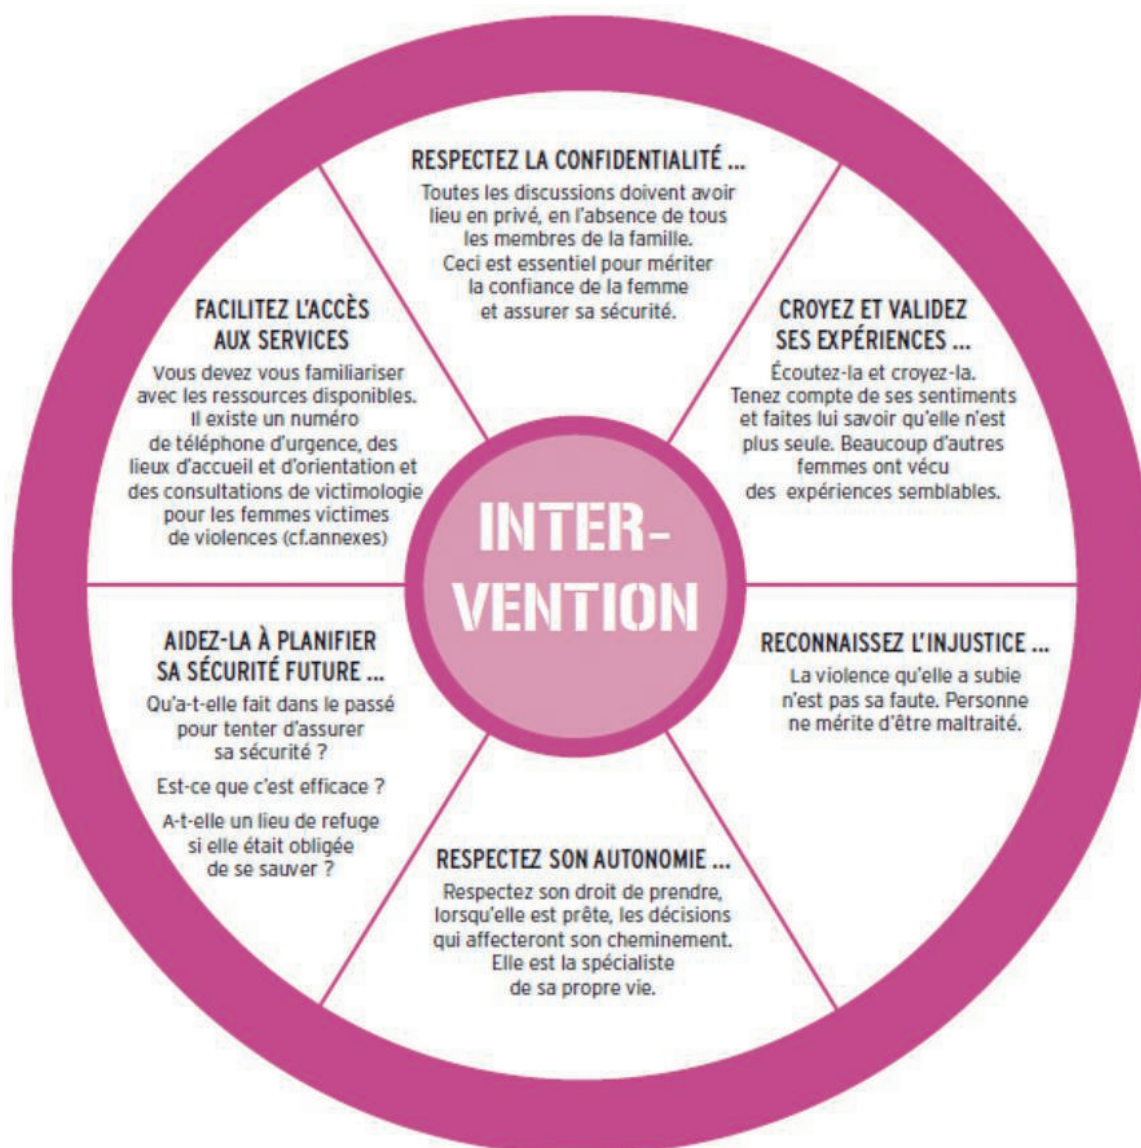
INTER-
VENTION

RESPECTEZ LA CONFIDENTIALITÉ ...
Toutes les discussions doivent avoir lieu en privé, en l'absence de tous les membres de la famille. Ceci est essentiel pour mériter la confiance de la femme et assurer sa sécurité.

CROYEZ ET VALIDEZ SES EXPÉRIENCES ...
Écoutez-la et croyez-la. Tenez compte de ses sentiments et faites lui savoir qu'elle n'est plus seule. Beaucoup d'autres femmes ont vécu des expériences semblables.

RECONNAISSEZ L'INJUSTICE ...
La violence qu'elle a subie n'est pas sa faute. Personne ne mérite d'être maltraité.

RESPECTEZ SON AUTONOMIE ...
Respectez son droit de prendre, lorsqu'elle est prête, les décisions qui affecteront son cheminement. Elle est la spécialiste de sa propre vie.

AIDEZ-LA À PLANIFIER SA SÉCURITÉ FUTURE ...
Qu'a-t-elle fait dans le passé pour tenter d'assurer sa sécurité ?

Est-ce que c'est efficace ?

A-t-elle un lieu de refuge si elle était obligée de se sauver ?

FACILITEZ L'ACCÈS AUX SERVICES
Vous devez vous familiariser avec les ressources disponibles. Il existe un numéro de téléphone d'urgence, des lieux d'accueil et d'orientation et des consultations de victimologie pour les femmes victimes de violences (cf.annexes)